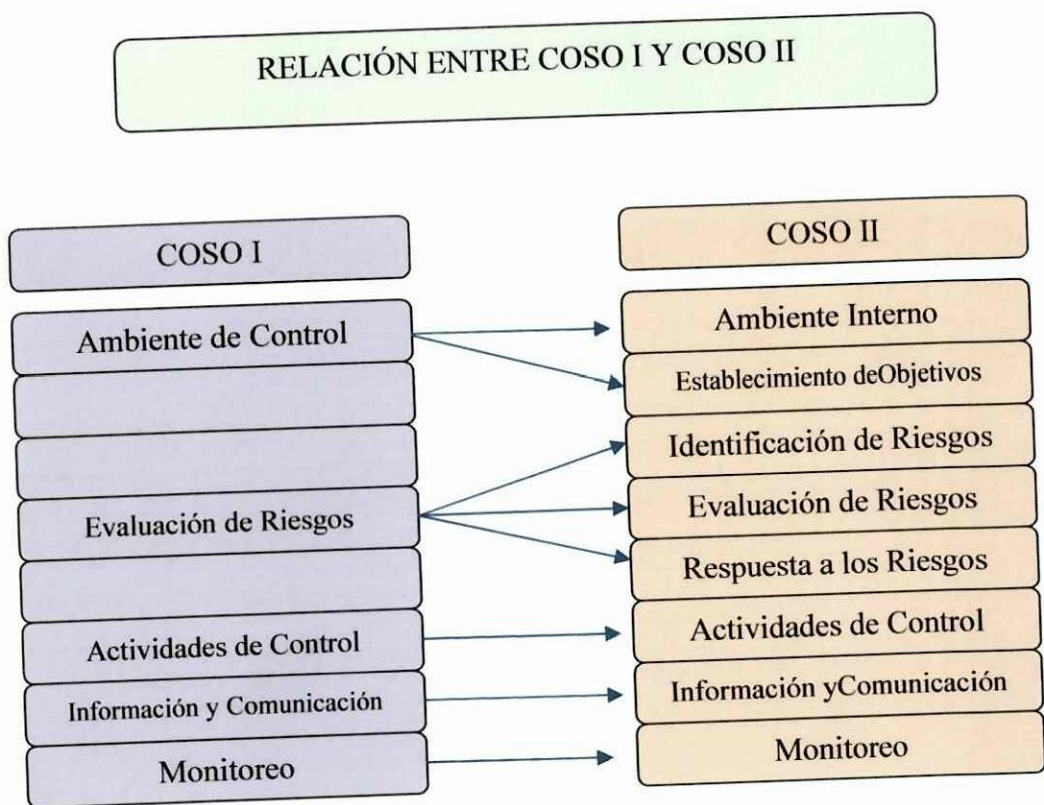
RELACIÓN ENTRE COSO I Y COSO II

COSO I

Ambiente de Control

Evaluación de Riesgos

Actividades de Control

Información y Comunicación

Monitoreo

COSO II

Ambiente Interno

Establecimiento deObjetivos

Identificación de Riesgos

Evaluación de Riesgos

Respuesta a los Riesgos

Actividades de Control

Información yComunicación

Monitoreo